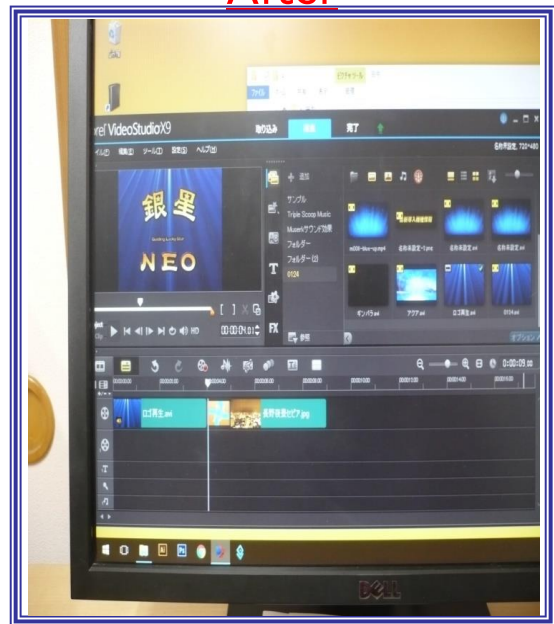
After

rel VideoStudioX9

取り込み

編集

完了

ァイル(F)　編集(E)　ツール(T)　設定(S)　ヘルプ(H)

名称未設定, 720*480

銀星

NEO

追加

サンプル

Triple Scoop Music

Museのサウンド効果

フォルダー

フォルダー (2)

0124

参照

サンバ3.avi

アクア.avi

ロゴ再生.avi

0124.avi

ロゴ再生.avi

表彰状書きセピア.jpg

オプション

00:00:04:01

0:00:29:00

DELL